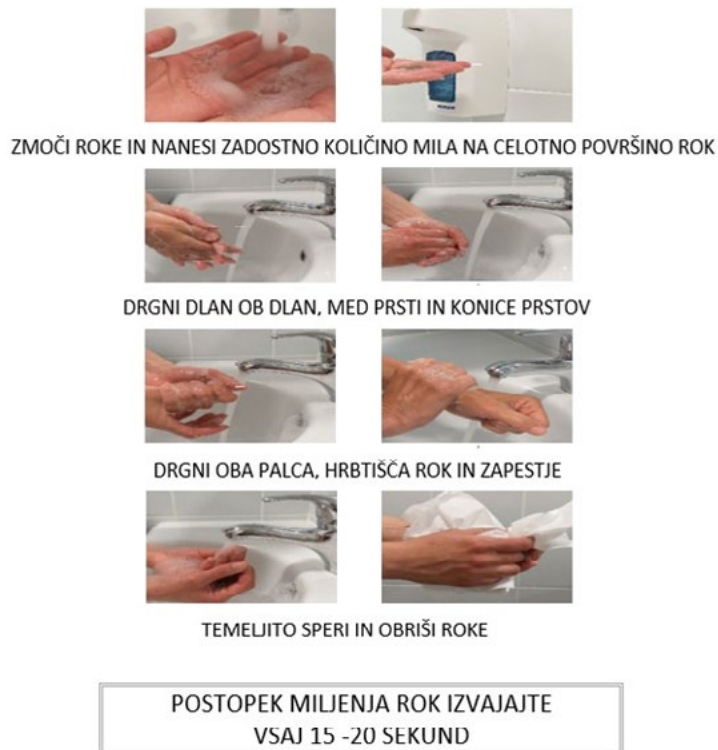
ZMOČI ROKE IN NANESI ZADOSTNO KOLIČINO MILA NA CELOTNO POVRŠINO ROK

DRGNI DLAN OB DLAN, MED PRSTI IN KONICE PRSTOV

DRGNI OBA PALCA, HRBTIŠČA ROK IN ZAPESTJE

TEMELJITO SPERI IN OBRIŠI ROKE

POSTOPEK MILJENJA ROK IZVAJAJTE VSAJ 15 -20 SEKUND